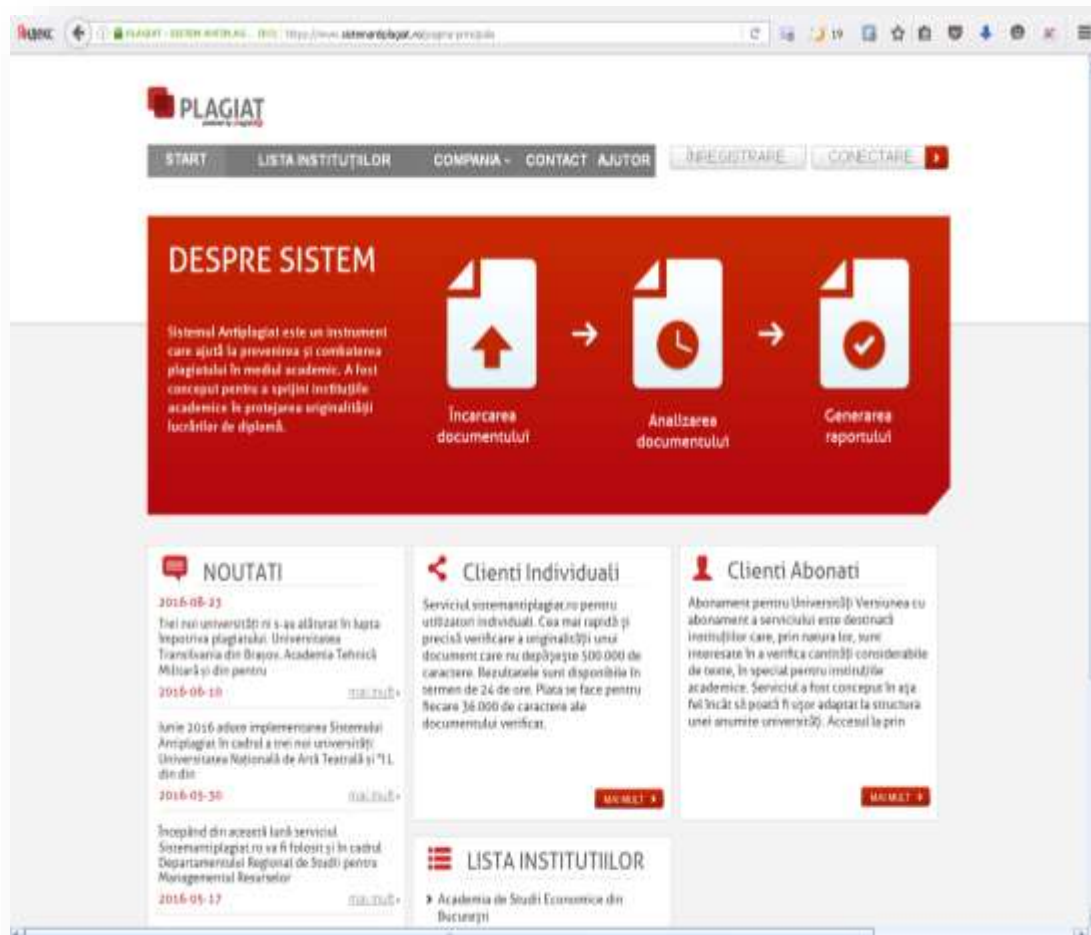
Яндекс PLAGIAT - SISTEM ANTIPLAG... https://www.sistemantiplagiat.ro/pagina-principala 19

PLAGIAT

START LISTA INSTITUȚIILOR COMPANIA CONTACT AJUTOR ÎNREGISTRARE CONECTARE

DESPRE SISTEM

Sistemul Antiplagiat este un instrument care ajută la prevenirea și combaterea plagiatului în mediul academic. A fost conceput pentru a sprijini instituțiile academice în protejarea originalității lucrărilor de diplomă.

Încarcarea documentului

Analizarea documentului

Generarea raportului

NOUTATI

2016-08-23

Trei noi universități ni s-au alăturat în lupta împotriva plagiatului. Universitatea Transilvania din Brașov, Academia Tehnică Militară și din pentru

2016-06-10 mai mult

Iunie 2016 aduce implementarea Sistemului Antiplagiat în cadrul a trei noi universități: Universitatea Națională de Artă Teatrală și "I.L. din din

2016-05-30 mai mult

Începând din această lună serviciul Sistemantiplagiat.ro va fi folosit și în cadrul Departamentului Regional de Studii pentru Managementul Resurselor

2016-05-17 mai mult

Clienti Individuali

Serviciul sistemantiplagiat.ro pentru utilizatori individuali. Cea mai rapidă și precisă verificare a originalității unui document care nu depășește 500.000 de caractere. Rezultatele sunt disponibile în termen de 24 de ore. Plata se face pentru fiecare 36.000 de caractere ale documentului verificat.

MAI MULT

Clienti Abonati

Abonament pentru Universități Versiunea cu abonament a serviciului este destinată instituțiilor care, prin natura lor, sunt interesate în a verifica cantități considerabile de texte, în special pentru instituțiile academice. Serviciul a fost conceput în așa fel încât să poată fi ușor adaptat la structura unei anumite universități. Accesul la prin

MAI MULT

LISTA INSTITUTIILOR

Academia de Studii Economice din București